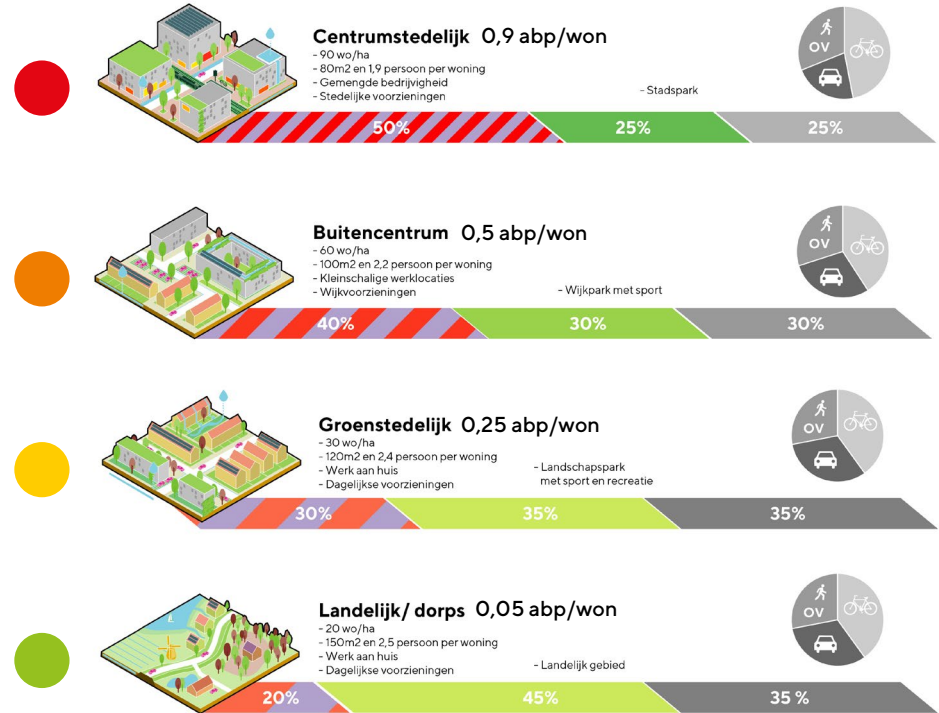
Centrumstedelijk 0,9 abp/won
- 90 wo/ha
- 80m2 en 1,9 persoon per woning
- Gemengde bedrijvigheid
- Stedelijke voorzieningen

- Stadspark

OV

50%
25%
25%

Buitencentrum 0,5 abp/won
- 60 wo/ha
- 100m2 en 2,2 persoon per woning
- Kleinschalige werklocaties
- Wijkvoorzieningen

- Wijkpark met sport

OV

40%
30%
30%

Groenstedelijk 0,25 abp/won
- 30 wo/ha
- 120m2 en 2,4 persoon per woning
- Werk aan huis
- Dagelijkse voorzieningen

- Landschapspark met sport en recreatie

OV

30%
35%
35%

Landelijk/ dorps 0,05 abp/won
- 20 wo/ha
- 150m2 en 2,5 persoon per woning
- Werk aan huis
- Dagelijkse voorzieningen

- Landelijk gebied

OV

20%
45%
35 %